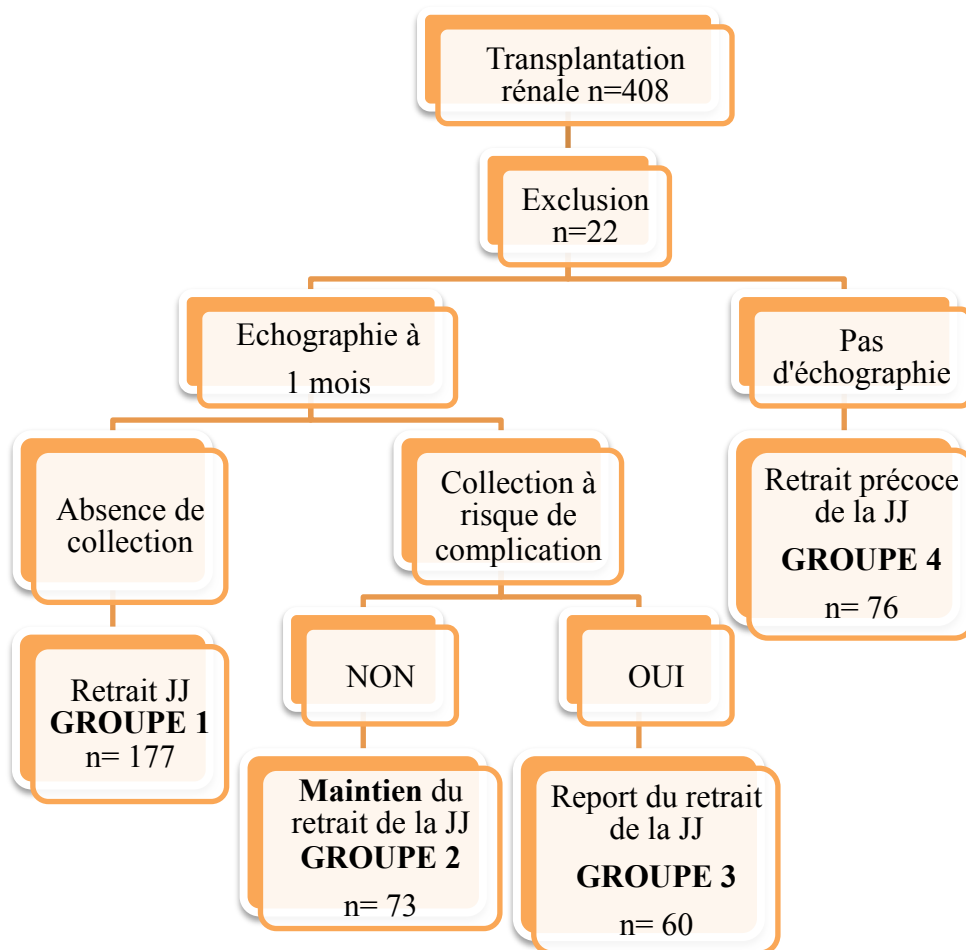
Transplantation rénale n=408

Exclusion n=22

Echographie à 1 mois

Pas d'échographie

Absence de collection

Collection à risque de complication

Retrait précoce de la JJ
GROUPE 4
n= 76

Retrait JJ
GROUPE 1
n= 177

NON

OUI

Maintien du retrait de la JJ
GROUPE 2
n= 73

Report du retrait de la JJ
GROUPE 3
n= 60